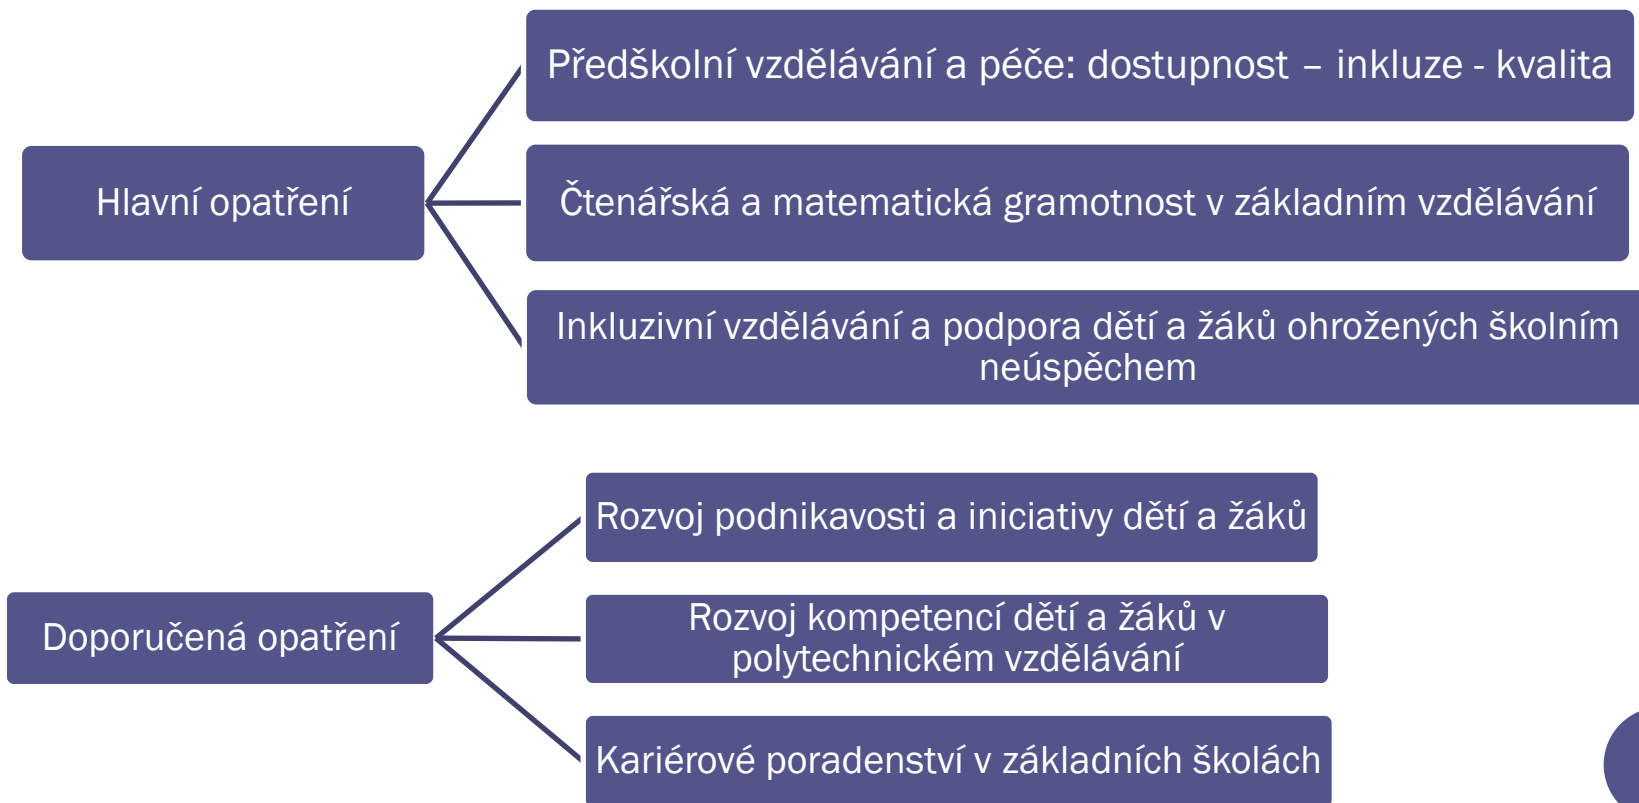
Hlavní opatření

Předškolní vzdělávání a péče: dostupnost – inkluze - kvalita

Čtenářská a matematická gramotnost v základním vzdělávání

Inkluzivní vzdělávání a podpora dětí a žáků ohrožených školním neúspěchem

Doporučená opatření

Rozvoj podnikavosti a iniciativy dětí a žáků

Rozvoj kompetencí dětí a žáků v polytechnickém vzdělávání

Kariérové poradenství v základních školách